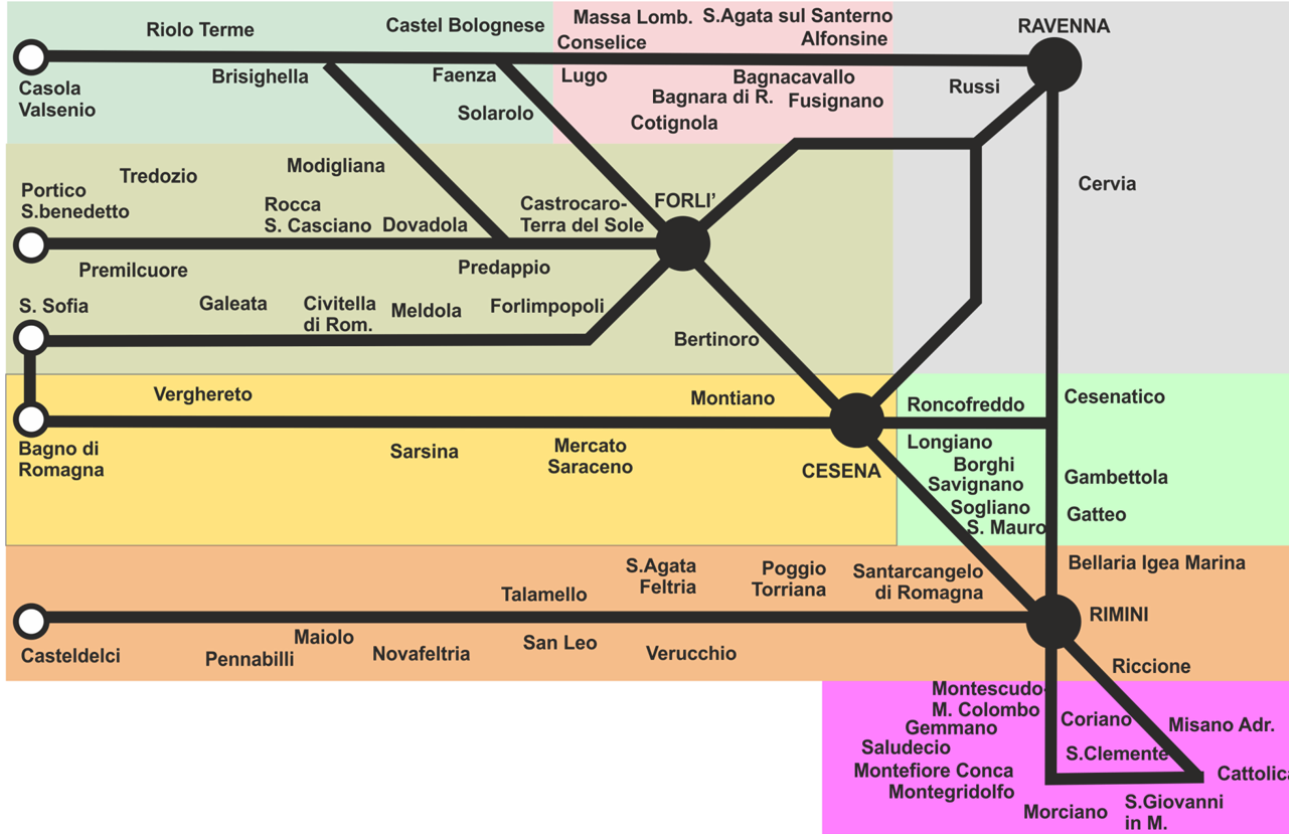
Riolo Terme
Castel Bolognese
Massa Lomb.
S.Agata sul Santerno
Alfonsine
Conselice
RAVENNA
Casola Valsenio
Brisighella
Faenza
Lugo
Bagnacavallo
Bagnara di R.
Fusignano
Russi
Solarolo
Cotignola
Modigliana
Tredozio
Portico S.benedetto
Rocca S. Casciano
Dovadola
Castrocaro-Terra del Sole
FORLI'
Cervia
Premilcuore
Predappio
S. Sofia
Galeata
Civitella di Rom.
Meldola
Forlimpopoli
Bertinoro
Verghereto
Montiano
Roncofreddo
Cesenatico
Bagno di Romagna
Sarsina
Mercato Saraceno
CESENA
Longiano
Borghi
Savignano
Sogliano
S. Mauro
Gambettola
Gatteo
Bellaria Igea Marina
S.Agata Feltria
Poggio Torriana
Santarcangelo di Romagna
Talamello
RIMINI
Maiolo
San Leo
Casteldelci
Pennabilli
Novafeltria
Verucchio
Riccione
Montescudo-M. Colombo
Gemmano
Coriano
Misano Adr.
Saludecio
S.Clemente
Montefiore Conca
Cattolica
Montegridolfo
Morciano
S.Giovanni in M.